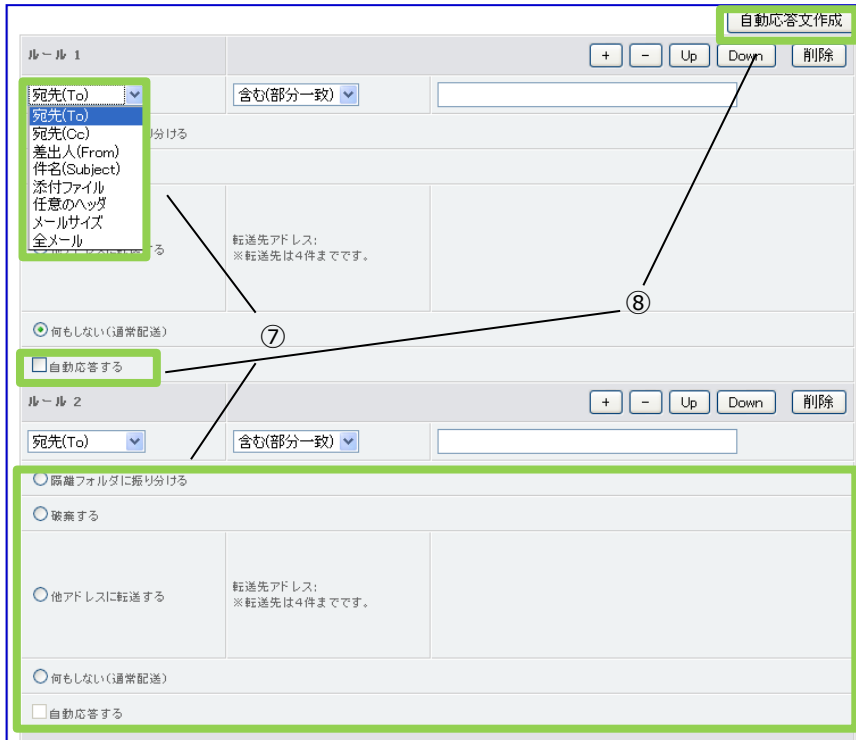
自動応答文作成

ルール 1

+ − Up Down 削除

宛先(To)

宛先(To)
宛先(Cc)
差出人(From)
件名(Subject)
添付ファイル
任意のヘッダ
メールサイズ
全メール

含む(部分一致)

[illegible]り分ける

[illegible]する

転送先アドレス:
※転送先は4件までです。

⑧

⑦

何もしない(通常配送)

自動応答する

ルール 2

+ − Up Down 削除

宛先(To)

含む(部分一致)

隔離フォルダに振り分ける

破棄する

他アドレスに転送する

転送先アドレス:
※転送先は4件までです。

何もしない(通常配送)

自動応答する